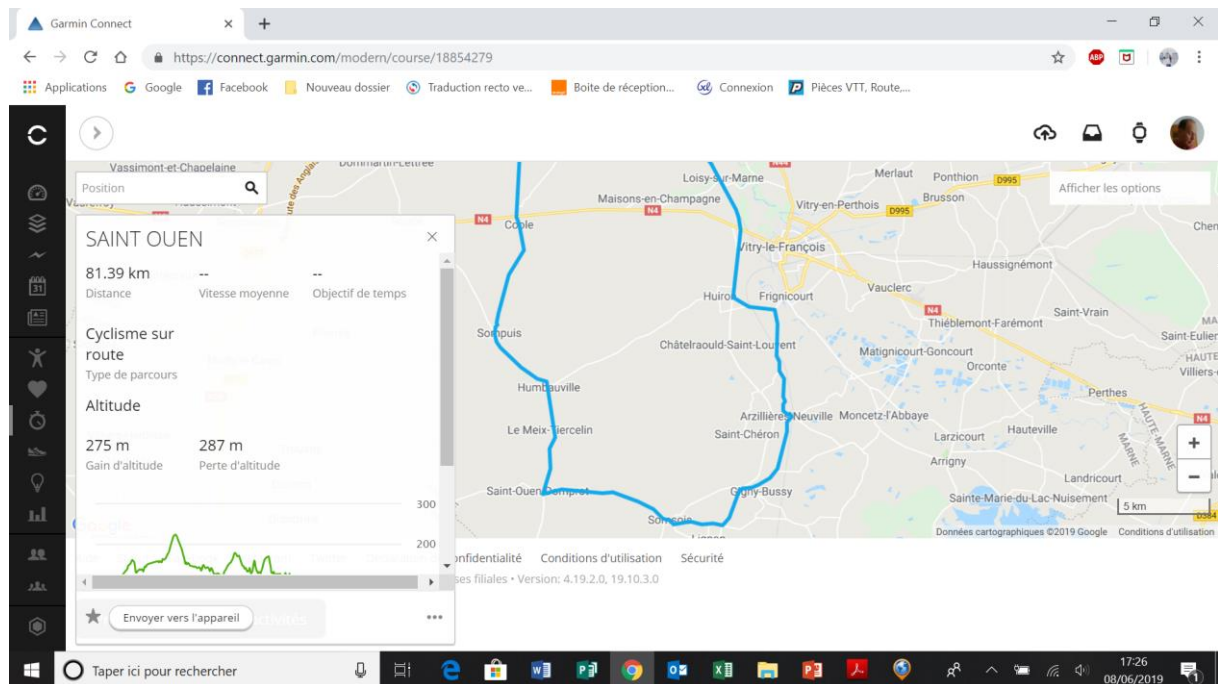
Garmin Connect
https://connect.garmin.com/modern/course/18854279
Applications Google Facebook Nouveau dossier Traduction recto ve... Boite de réception... Connexion Pièces VTT, Route,...

Position
Afficher les options

SAINT OUEN

81.39 km
Distance
--
Vitesse moyenne
--
Objectif de temps

Cyclisme sur route
Type de parcours

Altitude

275 m
Gain d'altitude
287 m
Perte d'altitude

300
200

Envoyer vers l'appareil
...

Vassimont-et-Chapelaine
Loisy-sur-Marne
Merlaut
Ponthion
D995
Brusson
Maisons-en-Champagne
N4
Vitry-en-Perthois
D995
Coole
Vitry-le-François
Haussignémont
Huiron
Frignicourt
Vauclerc
N4
Saint-Vrain
Thiéblemont-Farémont
Sompuis
Châtelraould-Saint-Louvent
Matignicourt-Goncourt
Saint-Eulien
Orconte
Villiers-
Humbauville
Perthes
Arzillières-Neuville
Moncetz-l'Abbaye
Le Meix-Tiercelin
Saint-Chéron
Larzicourt
Hauteville
Arrigny
Landricourt
Saint-Ouen-Domprot
Gigny-Bussy
Sainte-Marie-du-Lac-Nuisement
Somsois
5 km
Données cartographiques ©2019 Google
Conditions d'utilisation
onfidentialité
Conditions d'utilisation
Sécurité
ses filiales • Version: 4.19.2.0, 19.10.3.0

Taper ici pour rechercher
17:26
08/06/2019